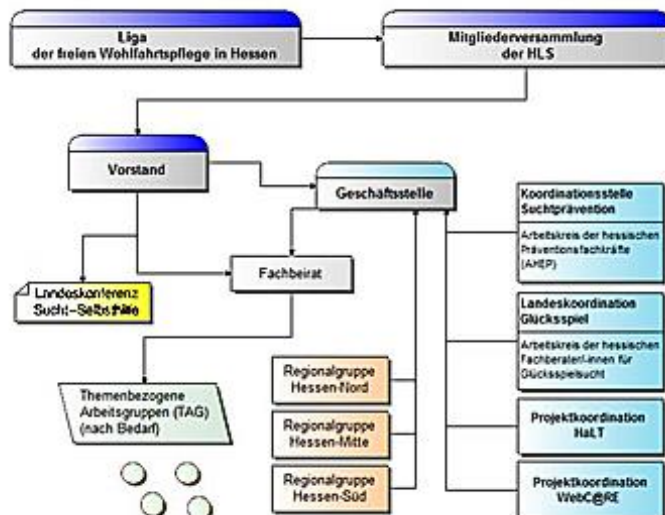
Liga der freien Wohlfahrtspflege in Hessen

Mitgliederversammlung der HLS

Vorstand

Geschäftsstelle

Fachbeirat

Landeskonferenz Sucht-Selbsthilfe

Themenbezogene Arbeitsgruppen (TAG) (nach Bedarf)

Regionalgruppe Hessen-Nord

Regionalgruppe Hessen-Mitte

Regionalgruppe Hessen-Süd

Koordinationsstelle Suchtprävention

Arbeitskreis der hessischen Präventionsfachkräfte (AHEP)

Landeskoordination Glücksspiel

Arbeitskreis der hessischen Fachberater/-innen für Glücksspielsucht

Projektkoordination HaLT

Projektkoordination WebC@RE